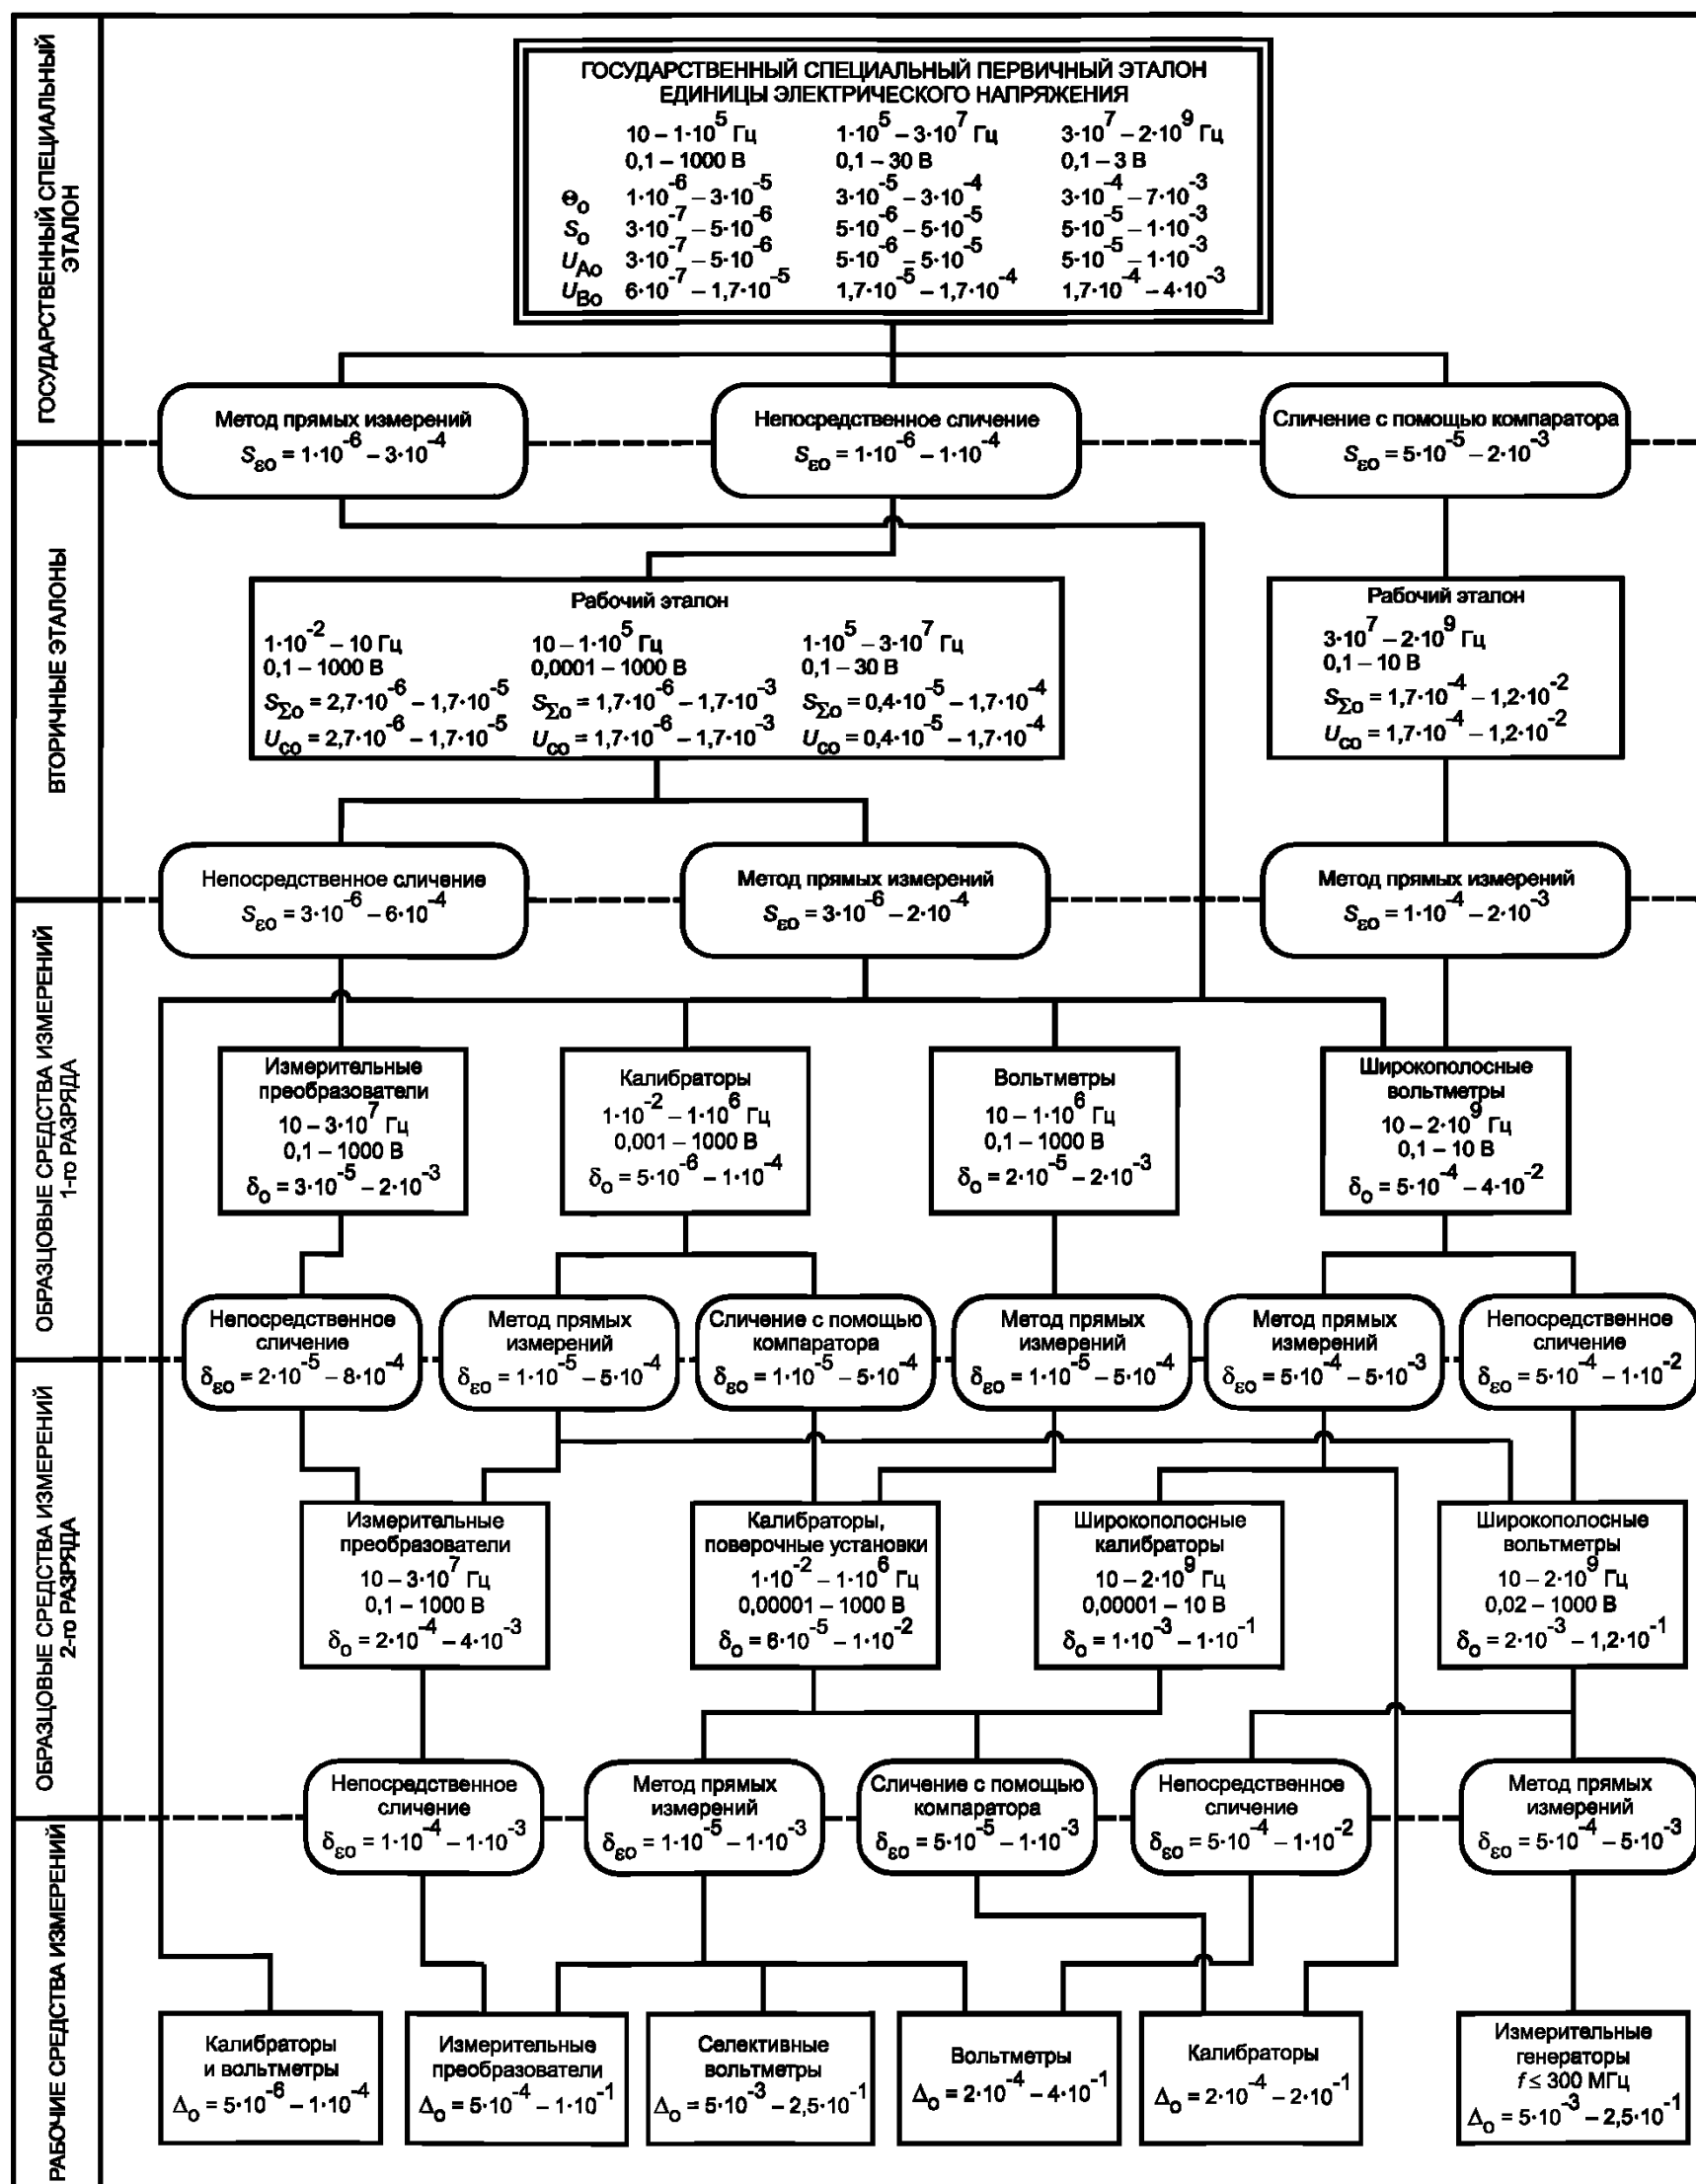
ГОСУДАРСТВЕННЫЙ СПЕЦИАЛЬНЫЙ ЭТАЛОН

ГОСУДАРСТВЕННЫЙ СПЕЦИАЛЬНЫЙ ПЕРВИЧНЫЙ ЭТАЛОН ЕДИНИЦЫ ЭЛЕКТРИЧЕСКОГО НАПРЯЖЕНИЯ

| | $10 - 1\cdot10^5$ Гц | $1\cdot10^5 - 3\cdot10^7$ Гц | $3\cdot10^7 - 2\cdot10^9$ Гц |
|---|---|---|---|
| | 0,1 – 1000 В | 0,1 – 30 В | 0,1 – 3 В |
| $\Theta_o$ | $1\cdot10^{-6} - 3\cdot10^{-5}$ | $3\cdot10^{-5} - 3\cdot10^{-4}$ | $3\cdot10^{-4} - 7\cdot10^{-3}$ |
| $S_o$ | $3\cdot10^{-7} - 5\cdot10^{-6}$ | $5\cdot10^{-6} - 5\cdot10^{-5}$ | $5\cdot10^{-5} - 1\cdot10^{-3}$ |
| $U_{Ao}$ | $3\cdot10^{-7} - 5\cdot10^{-6}$ | $5\cdot10^{-6} - 5\cdot10^{-5}$ | $5\cdot10^{-5} - 1\cdot10^{-3}$ |
| $U_{Bo}$ | $6\cdot10^{-7} - 1,7\cdot10^{-5}$ | $1,7\cdot10^{-5} - 1,7\cdot10^{-4}$ | $1,7\cdot10^{-4} - 4\cdot10^{-3}$ |

Метод прямых измерений $S_{\varepsilon o} = 1\cdot10^{-6} - 3\cdot10^{-4}$

Непосредственное сличение $S_{\varepsilon o} = 1\cdot10^{-6} - 1\cdot10^{-4}$

Сличение с помощью компаратора $S_{\varepsilon o} = 5\cdot10^{-5} - 2\cdot10^{-3}$

ВТОРИЧНЫЕ ЭТАЛОНЫ

Рабочий эталон
$1\cdot10^{-2} - 10$ Гц; 0,1 – 1000 В; $S_{\Sigma o} = 2,7\cdot10^{-6} - 1,7\cdot10^{-5}$; $U_{co} = 2,7\cdot10^{-6} - 1,7\cdot10^{-5}$
$10 - 1\cdot10^5$ Гц; 0,0001 – 1000 В; $S_{\Sigma o} = 1,7\cdot10^{-6} - 1,7\cdot10^{-3}$; $U_{co} = 1,7\cdot10^{-6} - 1,7\cdot10^{-3}$
$1\cdot10^5 - 3\cdot10^7$ Гц; 0,1 – 30 В; $S_{\Sigma o} = 0,4\cdot10^{-5} - 1,7\cdot10^{-4}$; $U_{co} = 0,4\cdot10^{-5} - 1,7\cdot10^{-4}$

Рабочий эталон
$3\cdot10^7 - 2\cdot10^9$ Гц; 0,1 – 10 В; $S_{\Sigma o} = 1,7\cdot10^{-4} - 1,2\cdot10^{-2}$; $U_{co} = 1,7\cdot10^{-4} - 1,2\cdot10^{-2}$

Непосредственное сличение $S_{\varepsilon o} = 3\cdot10^{-6} - 6\cdot10^{-4}$

Метод прямых измерений $S_{\varepsilon o} = 3\cdot10^{-6} - 2\cdot10^{-4}$

Метод прямых измерений $S_{\varepsilon o} = 1\cdot10^{-4} - 2\cdot10^{-3}$

ОБРАЗЦОВЫЕ СРЕДСТВА ИЗМЕРЕНИЙ 1-го РАЗРЯДА

Измерительные преобразователи $10 - 3\cdot10^7$ Гц 0,1 – 1000 В $\delta_o = 3\cdot10^{-5} - 2\cdot10^{-3}$

Калибраторы $1\cdot10^{-2} - 1\cdot10^6$ Гц 0,001 – 1000 В $\delta_o = 5\cdot10^{-6} - 1\cdot10^{-4}$

Вольтметры $10 - 1\cdot10^6$ Гц 0,1 – 1000 В $\delta_o = 2\cdot10^{-5} - 2\cdot10^{-3}$

Широкополосные вольтметры $10 - 2\cdot10^9$ Гц 0,1 – 10 В $\delta_o = 5\cdot10^{-4} - 4\cdot10^{-2}$

Непосредственное сличение $\delta_{\varepsilon o} = 2\cdot10^{-5} - 8\cdot10^{-4}$

Метод прямых измерений $\delta_{\varepsilon o} = 1\cdot10^{-5} - 5\cdot10^{-4}$

Сличение с помощью компаратора $\delta_{\varepsilon o} = 1\cdot10^{-5} - 5\cdot10^{-4}$

Метод прямых измерений $\delta_{\varepsilon o} = 1\cdot10^{-5} - 5\cdot10^{-4}$

Метод прямых измерений $\delta_{\varepsilon o} = 5\cdot10^{-4} - 5\cdot10^{-3}$

Непосредственное сличение $\delta_{\varepsilon o} = 5\cdot10^{-4} - 1\cdot10^{-2}$

ОБРАЗЦОВЫЕ СРЕДСТВА ИЗМЕРЕНИЙ 2-го РАЗРЯДА

Измерительные преобразователи $10 - 3\cdot10^7$ Гц 0,1 – 1000 В $\delta_o = 2\cdot10^{-4} - 4\cdot10^{-3}$

Калибраторы, поверочные установки $1\cdot10^{-2} - 1\cdot10^6$ Гц 0,00001 – 1000 В $\delta_o = 6\cdot10^{-5} - 1\cdot10^{-2}$

Широкополосные калибраторы $10 - 2\cdot10^9$ Гц 0,00001 – 10 В $\delta_o = 1\cdot10^{-3} - 1\cdot10^{-1}$

Широкополосные вольтметры $10 - 2\cdot10^9$ Гц 0,02 – 1000 В $\delta_o = 2\cdot10^{-3} - 1,2\cdot10^{-1}$

Непосредственное сличение $\delta_{\varepsilon o} = 1\cdot10^{-4} - 1\cdot10^{-3}$

Метод прямых измерений $\delta_{\varepsilon o} = 1\cdot10^{-5} - 1\cdot10^{-3}$

Сличение с помощью компаратора $\delta_{\varepsilon o} = 5\cdot10^{-5} - 1\cdot10^{-3}$

Непосредственное сличение $\delta_{\varepsilon o} = 5\cdot10^{-4} - 1\cdot10^{-2}$

Метод прямых измерений $\delta_{\varepsilon o} = 5\cdot10^{-4} - 5\cdot10^{-3}$

РАБОЧИЕ СРЕДСТВА ИЗМЕРЕНИЙ

Калибраторы и вольтметры $\Delta_o = 5\cdot10^{-6} - 1\cdot10^{-4}$

Измерительные преобразователи $\Delta_o = 5\cdot10^{-4} - 1\cdot10^{-1}$

Селективные вольтметры $\Delta_o = 5\cdot10^{-3} - 2,5\cdot10^{-1}$

Вольтметры $\Delta_o = 2\cdot10^{-4} - 4\cdot10^{-1}$

Калибраторы $\Delta_o = 2\cdot10^{-4} - 2\cdot10^{-1}$

Измерительные генераторы $f \leq 300$ МГц $\Delta_o = 5\cdot10^{-3} - 2,5\cdot10^{-1}$